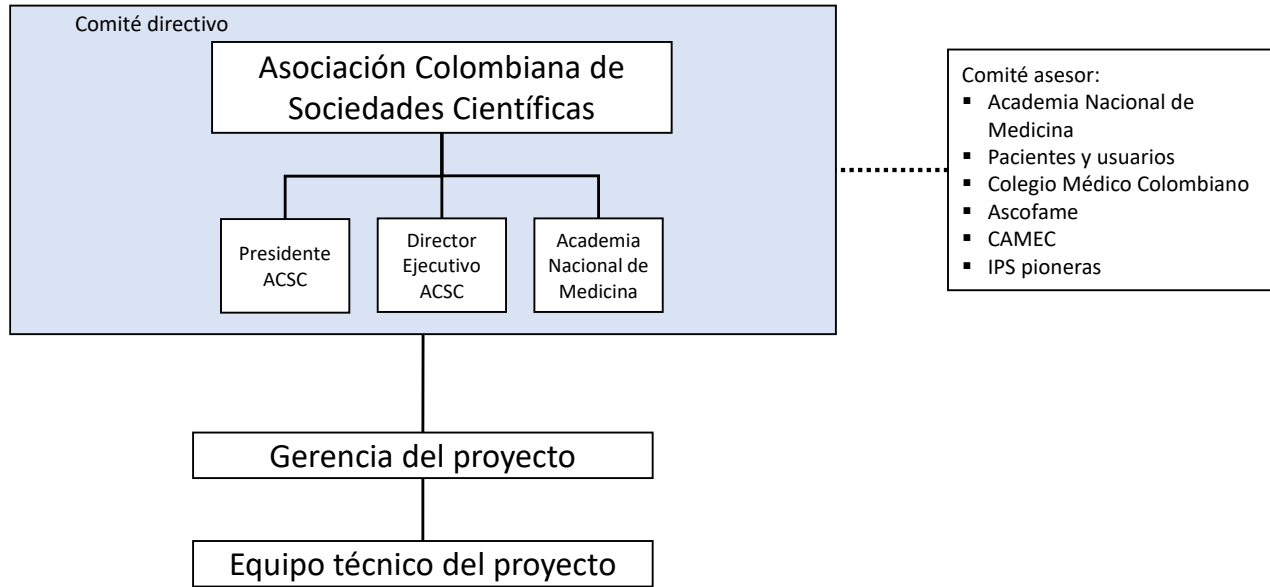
Comité directivo

Asociación Colombiana de Sociedades Científicas

Presidente ACSC

Director Ejecutivo ACSC

Academia Nacional de Medicina

Comité asesor:
- Academia Nacional de Medicina
- Pacientes y usuarios
- Colegio Médico Colombiano
- Ascofame
- CAMEC
- IPS pioneras

Gerencia del proyecto

Equipo técnico del proyecto